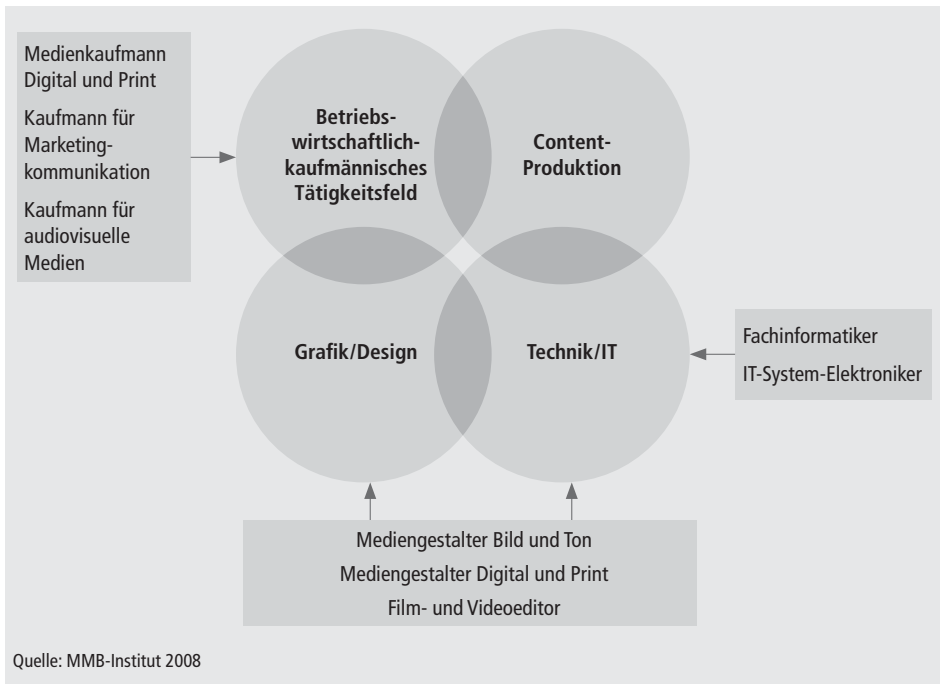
Medienkaufmann Digital und Print

Kaufmann für Marketingkommunikation

Kaufmann für audiovisuelle Medien

Betriebswirtschaftlich-kaufmännisches Tätigkeitsfeld

Content-Produktion

Grafik/Design

Technik/IT

Fachinformatiker

IT-System-Elektroniker

Mediengestalter Bild und Ton

Mediengestalter Digital und Print

Film- und Videoeditor

Quelle: MMB-Institut 2008